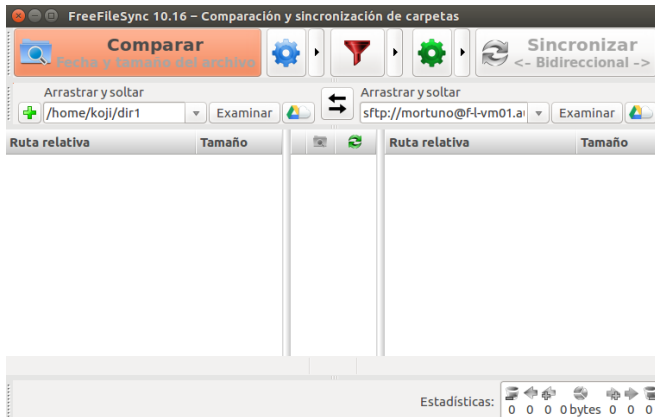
FreeFileSync 10.16 – Comparación y sincronización de carpetas

Comparar
Fecha y tamaño del archivo

Sincronizar
<- Bidireccional ->

Arrastrar y soltar
/home/koji/dir1
Examinar

Arrastrar y soltar
sftp://mortuno@f-l-vm01.a
Examinar

| Ruta relativa | Tamaño |
|---|---|

| Ruta relativa | Tamaño |
|---|---|

Estadísticas: 0 0 0 0 bytes 0 0 0